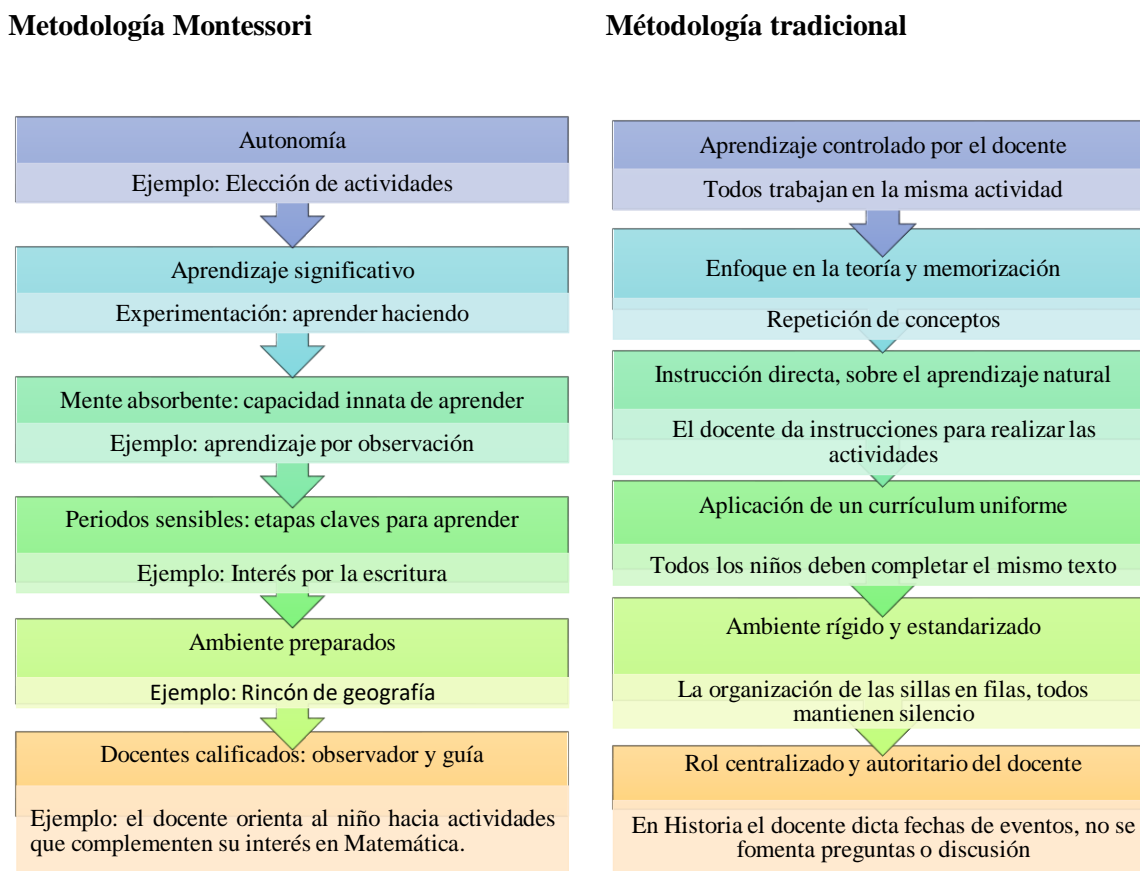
Metodología Montessori

Autonomía

Ejemplo: Elección de actividades

Aprendizaje significativo

Experimentación: aprender haciendo

Mente absorbente: capacidad innata de aprender

Ejemplo: aprendizaje por observación

Periodos sensibles: etapas claves para aprender

Ejemplo: Interés por la escritura

Ambiente preparados

Ejemplo: Rincón de geografía

Docentes calificados: observador y guía

Ejemplo: el docente orienta al niño hacia actividades que complementen su interés en Matemática.

Métodología tradicional

Aprendizaje controlado por el docente

Todos trabajan en la misma actividad

Enfoque en la teoría y memorización

Repetición de conceptos

Instrucción directa, sobre el aprendizaje natural

El docente da instrucciones para realizar las actividades

Aplicación de un currículum uniforme

Todos los niños deben completar el mismo texto

Ambiente rígido y estandarizado

La organización de las sillas en filas, todos mantienen silencio

Rol centralizado y autoritario del docente

En Historia el docente dicta fechas de eventos, no se fomenta preguntas o discusión